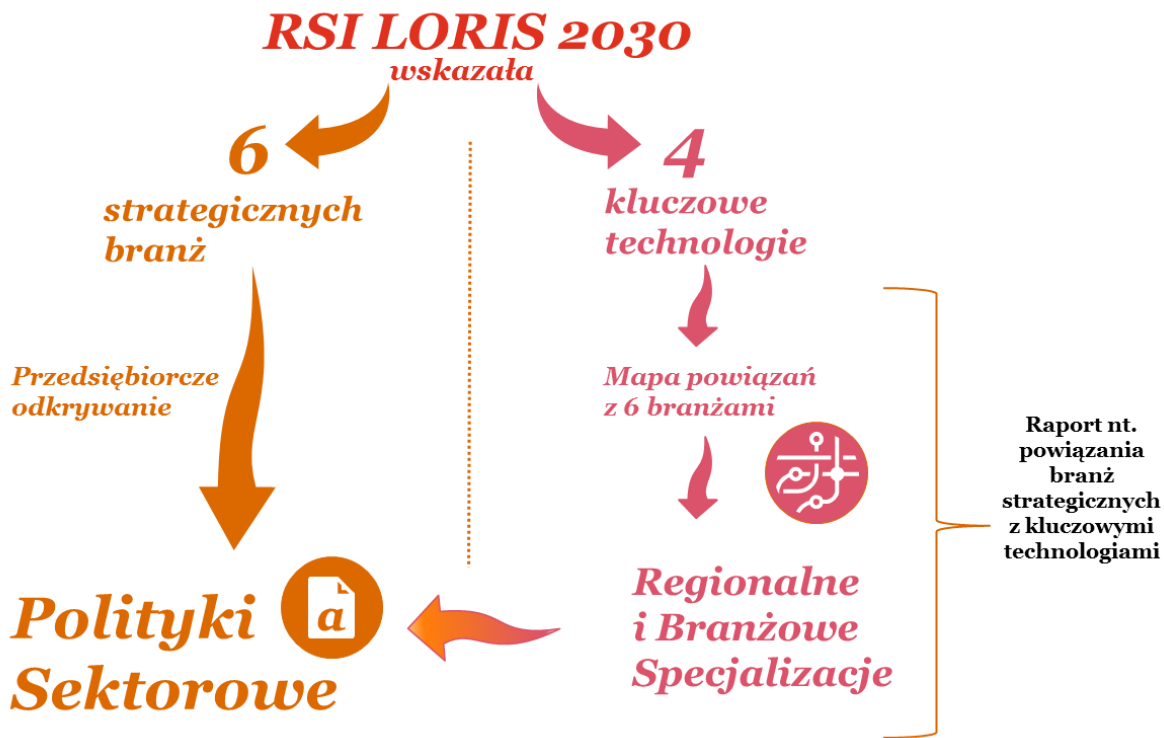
RSI LORIS 2030
wskazała

6
strategicznych branż

Przedsiębiorcze odkrywanie

Polityki Sektorowe

4
kluczowe technologie

Mapa powiązań z 6 branżami

Regionalne i Branżowe Specjalizacje

Raport nt. powiązania branż strategicznych z kluczowymi technologiami